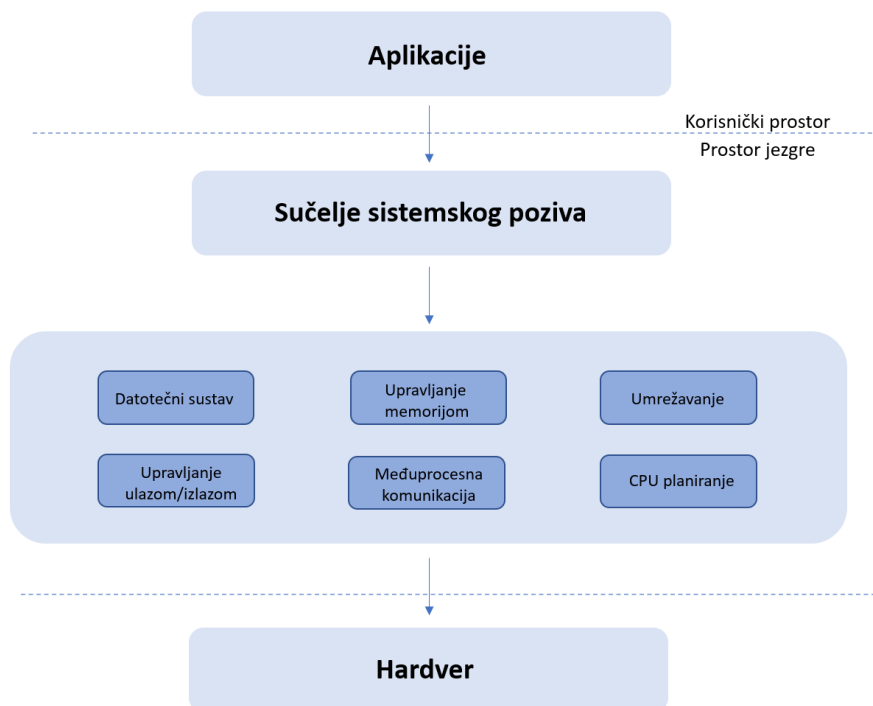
Aplikacije

Korisnički prostor

Prostor jezgre

Sučelje sistemskog poziva

Datotečni sustav

Upravljanje memorijom

Umrežavanje

Upravljanje ulazom/izlazom

Međuprocesna komunikacija

CPU planiranje

Hardver